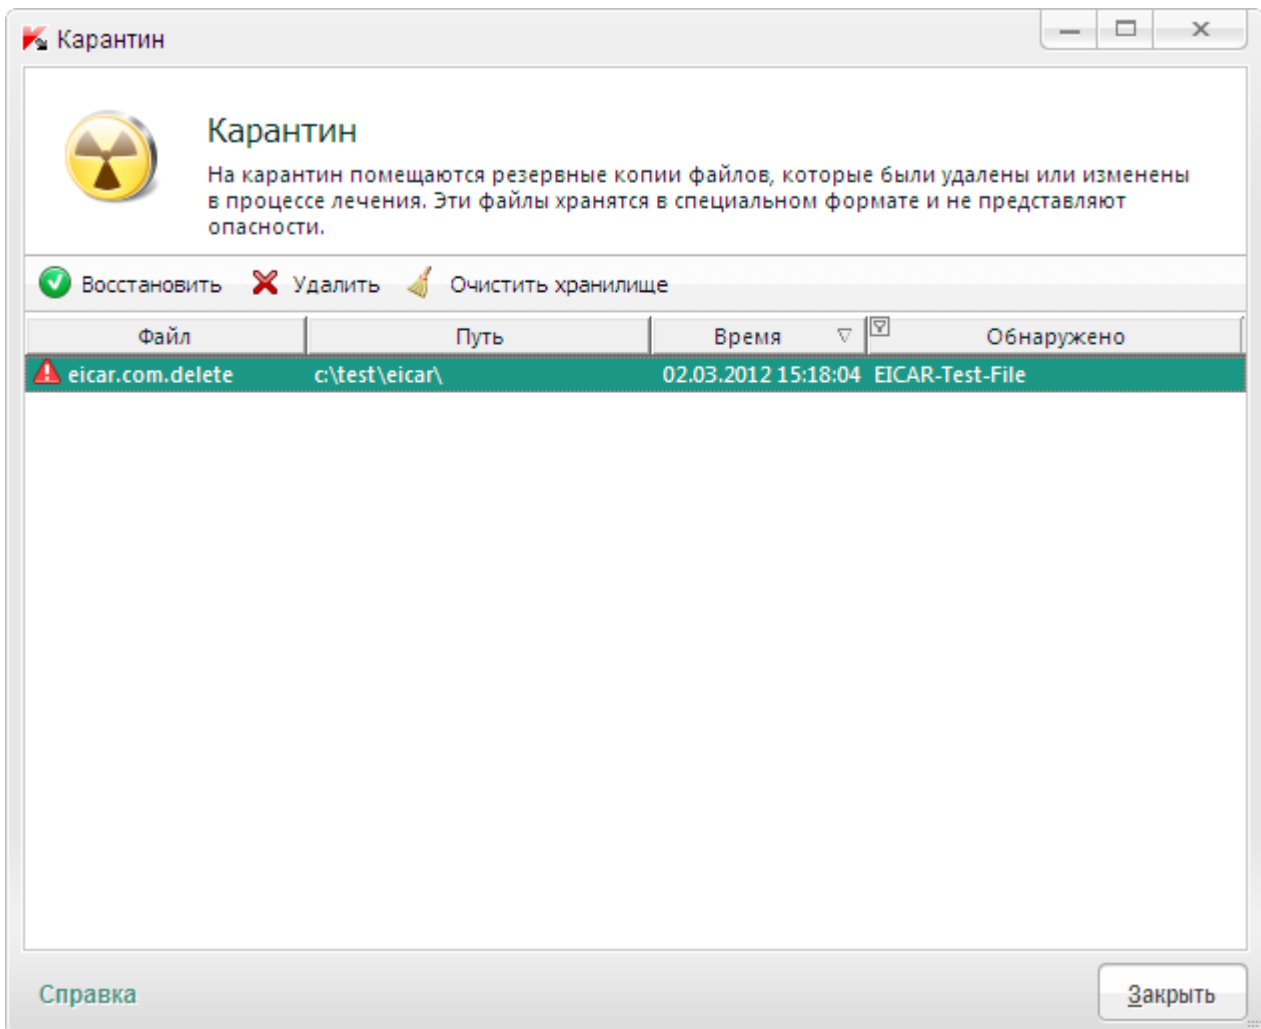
Карантин

Карантин

На карантин помещаются резервные копии файлов, которые были удалены или изменены в процессе лечения. Эти файлы хранятся в специальном формате и не представляют опасности.

Восстановить Удалить Очистить хранилище

| Файл | Путь | Время | Обнаружено |
|---|---|---|---|
| eicar.com.delete | c:\test\eicar\ | 02.03.2012 15:18:04 | EICAR-Test-File |

Справка

Закрыть